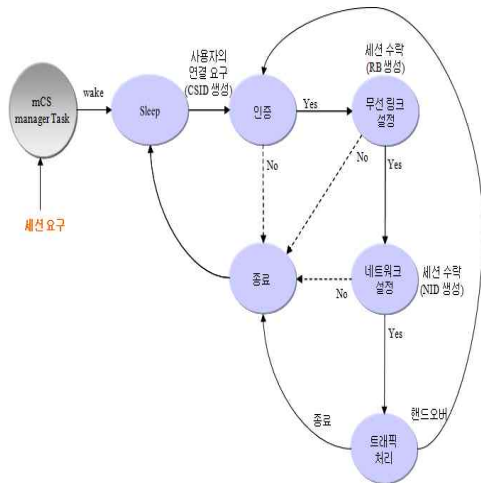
mCS manager Task

wake

Sleep

사용자의 연결 요구 (CSID 생성)

인증

Yes

세션 수락 (RB 생성)

무선 링크 설정

No

No

Yes

세션 요구

종료

No

네트워크 설정

세션 수락 (NID 생성)

Yes

종료

핸드오버

트래픽 처리